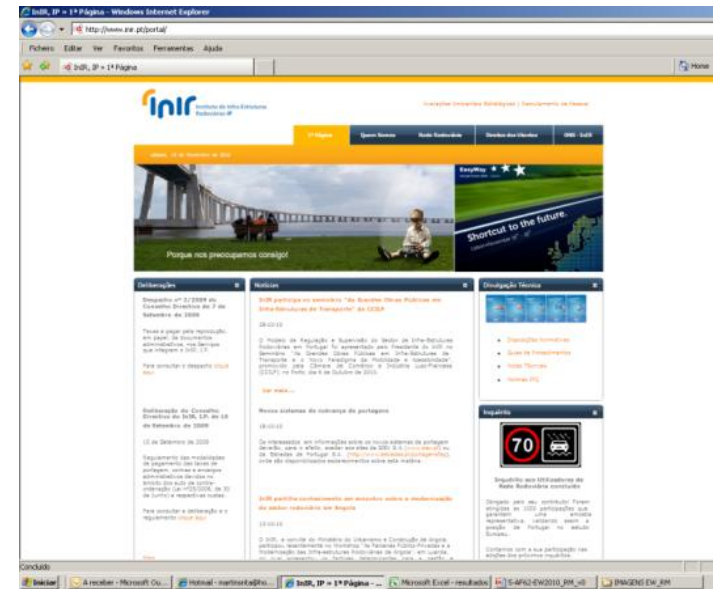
InIR, IP > 1ª Página - Windows Internet Explorer

http://www.inir.pt/portal/

Ficheiro Editar Ver Favoritos Ferramentas Ajuda

InIR, IP > 1ª Página

Home

inir Instituto de Infra-Estruturas Rodoviárias IP

1ª Página | Quem Somos | Rede Rodoviária | Direitos dos Utentes | ORR - InIR

EasyWay

Shortcut to the future.

Porque nos preocupamos consigo!

Deliberações

Despacho nº 2/2009 do Conselho Directivo de 7 de Setembro de 2009

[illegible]

Deliberação do Conselho Directivo do InIR, IP, de 10 de Setembro de 2009

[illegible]

Notícias

InIR participa no seminário "As Grandes Obras Públicas em Infra-Estruturas de Transporte" da CCILF

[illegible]

Ver mais...

Novos sistemas de cobrança de portagens

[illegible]

InIR participa activamente em encontro sobre a modernização do sector rodoviário em Angola

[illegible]

Divulgação Técnica

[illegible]

Inquérito

70

Inquérito aos Utilizadores da Rede Rodoviária concluído

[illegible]

Concluído

Iniciar | A receber - Microsoft Ou... | Hotmail - martinsrita@ho... | InIR, IP > 1ª Página - ... | Microsoft Excel - resultados | S-AP62-EW2010_RM_v0 | IMAGENS EW_RM